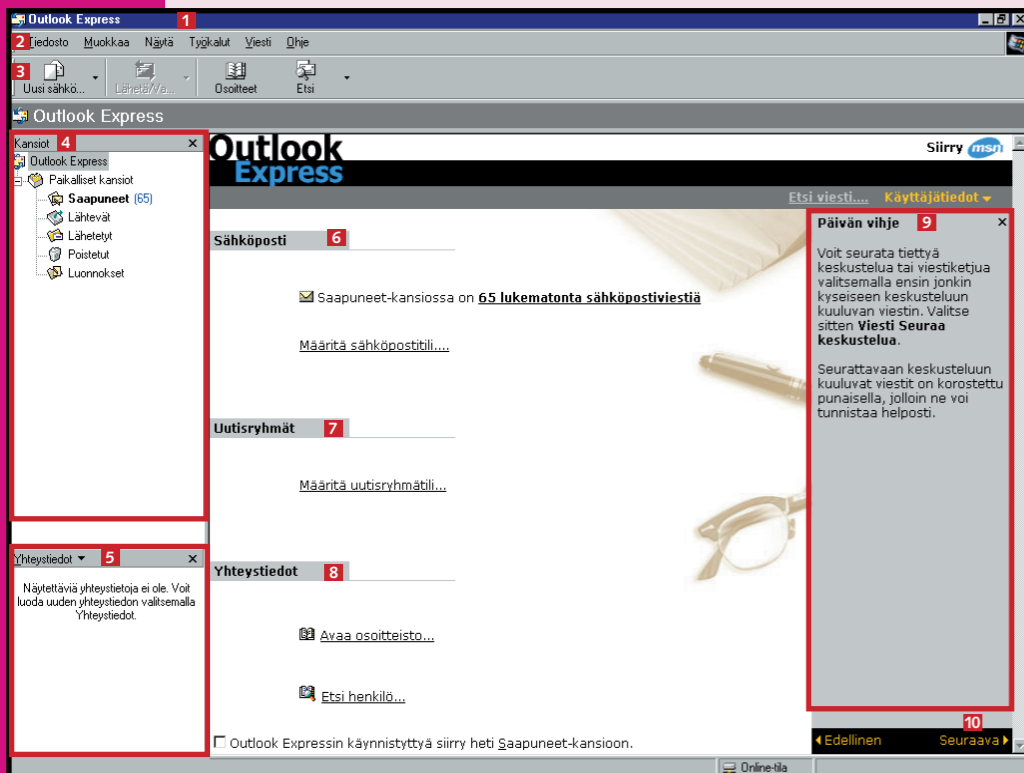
Outlook Express 1

2 Tiedosto Muokkaa Näytä Työkalut Viesti Ohje

3 Uusi sähkö... Lähetä/Va... Osoitteet Etsi

Outlook Express

Kansiot 4 ×

Outlook Express
Paikalliset kansiot
Saapuneet (65)
Lähtevät
Lähetetyt
Poistetut
Luonnokset

Yhteystiedot 5 ×

Näytettäviä yhteystietoja ei ole. Voit luoda uuden yhteystiedon valitsemalla Yhteystiedot.

Outlook Express

Siirry msn

Etsi viesti... Käyttäjätiedot

Sähköposti 6

Saapuneet-kansiossa on 65 lukematonta sähköpostiviestiä

Määritä sähköpostitili....

Uutisryhmät 7

Määritä uutisryhmätili...

Yhteystiedot 8

Avaa osoitteisto...

Etsi henkilö...

Outlook Expressin käynnistyttyä siirry heti Saapuneet-kansioon.

Päivän vihje 9 ×

Voit seurata tiettyä keskustelua tai viestiketjua valitsemalla ensin jonkin kyseiseen keskusteluun kuuluvan viestin. Valitse sitten Viesti Seuraa keskustelua.

Seurattavaan keskusteluun kuuluvat viestit on korostettu punaisella, jolloin ne voi tunnistaa helposti.

10

Edellinen Seuraava

Online-tila